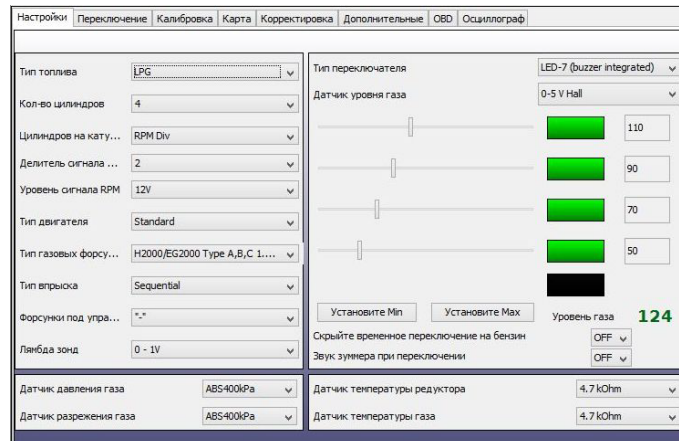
Настройки | Переключение | Калибровка | Карта | Корректировка | Дополнительные | OBD | Осциллограф

Тип топлива LPG
Кол-во цилиндров 4
Цилиндров на кату... RPM Div
Делитель сигнала ... 2
Уровень сигнала RPM 12V
Тип двигателя Standard
Тип газовых форсу... H2000/EG2000 Type A,B,C 1....
Тип впрыска Sequential
Форсунки под упра... "-"
Лямбда зонд 0 - 1V

Тип переключателя LED-7 (buzzer integrated)
Датчик уровня газа 0-5 V Hall

110
90
70
50

Установите Min
Установите Max
Уровень газа 124
Скрыйте временное переключение на бензин OFF
Звук зуммера при переключении OFF

Датчик давления газа ABS400kPa
Датчик разрежения газа ABS400kPa
Датчик температуры редуктора 4.7 kOhm
Датчик температуры газа 4.7 kOhm